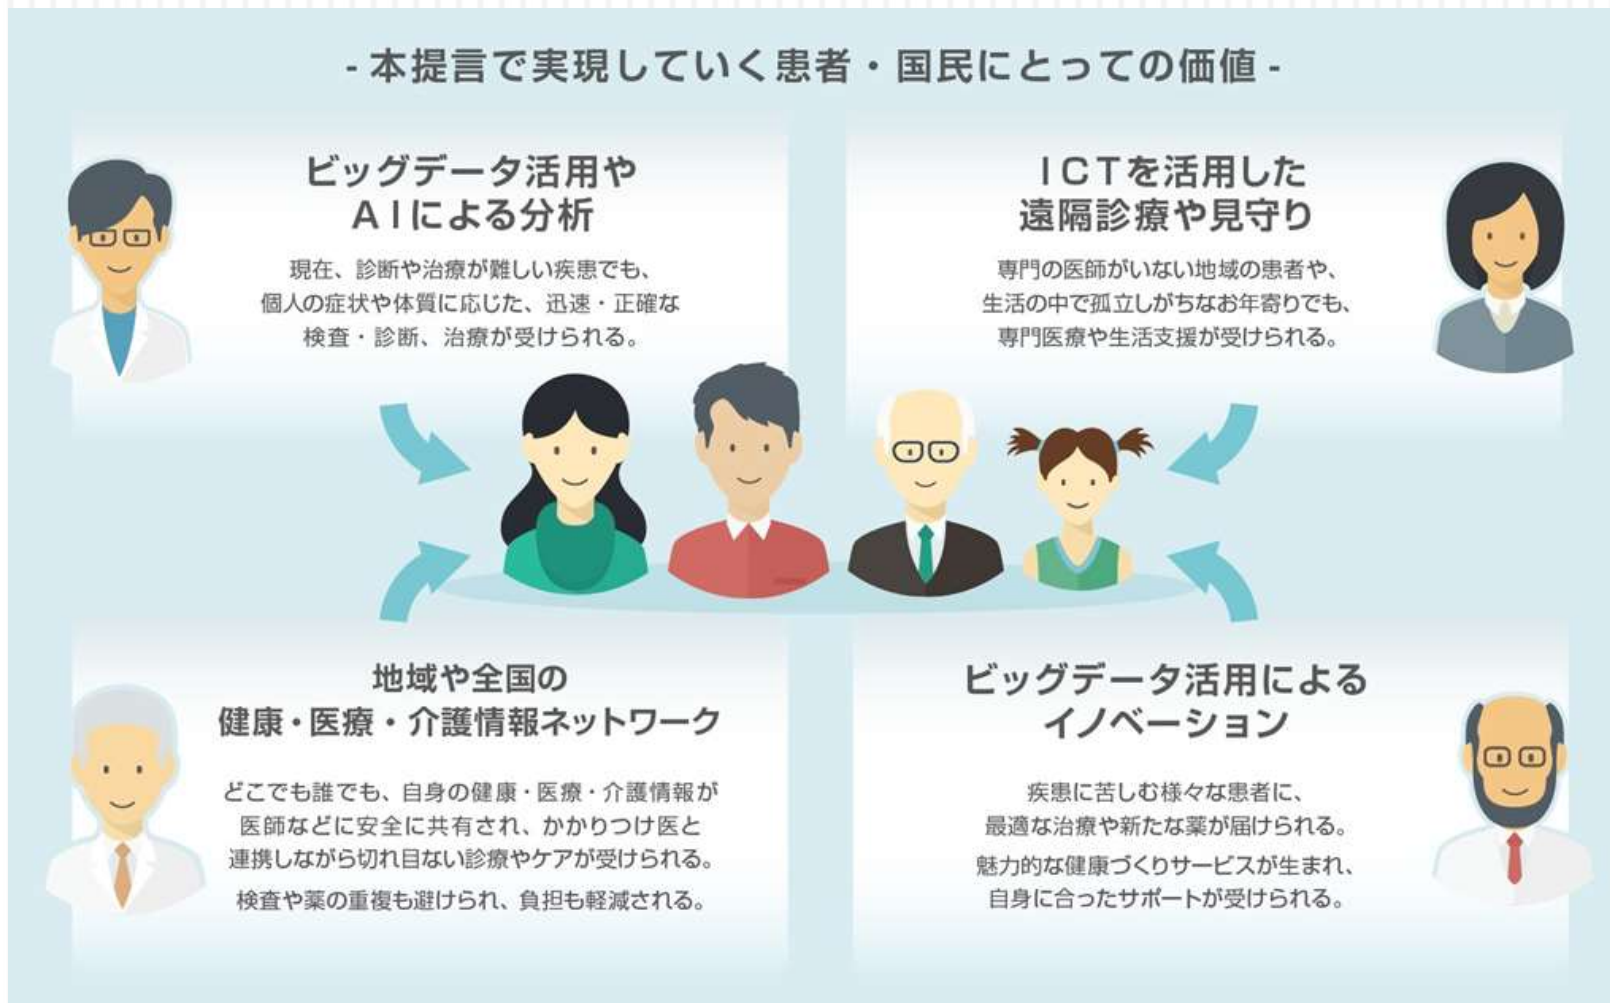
- 本提言で実現していく患者・国民にとっての価値 -

ビッグデータ活用や
ＡＩによる分析

現在、診断や治療が難しい疾患でも、個人の症状や体質に応じた、迅速・正確な検査・診断、治療が受けられる。

ＩＣＴを活用した
遠隔診療や見守り

専門の医師がいない地域の患者や、生活の中で孤立しがちなお年寄りでも、専門医療や生活支援が受けられる。

地域や全国の
健康・医療・介護情報ネットワーク

どこでも誰でも、自身の健康・医療・介護情報が医師などに安全に共有され、かかりつけ医と連携しながら切れ目ない診療やケアが受けられる。

検査や薬の重複も避けられ、負担も軽減される。

ビッグデータ活用による
イノベーション

疾患に苦しむ様々な患者に、最適な治療や新たな薬が届けられる。

魅力的な健康づくりサービスが生まれ、自身に合ったサポートが受けられる。